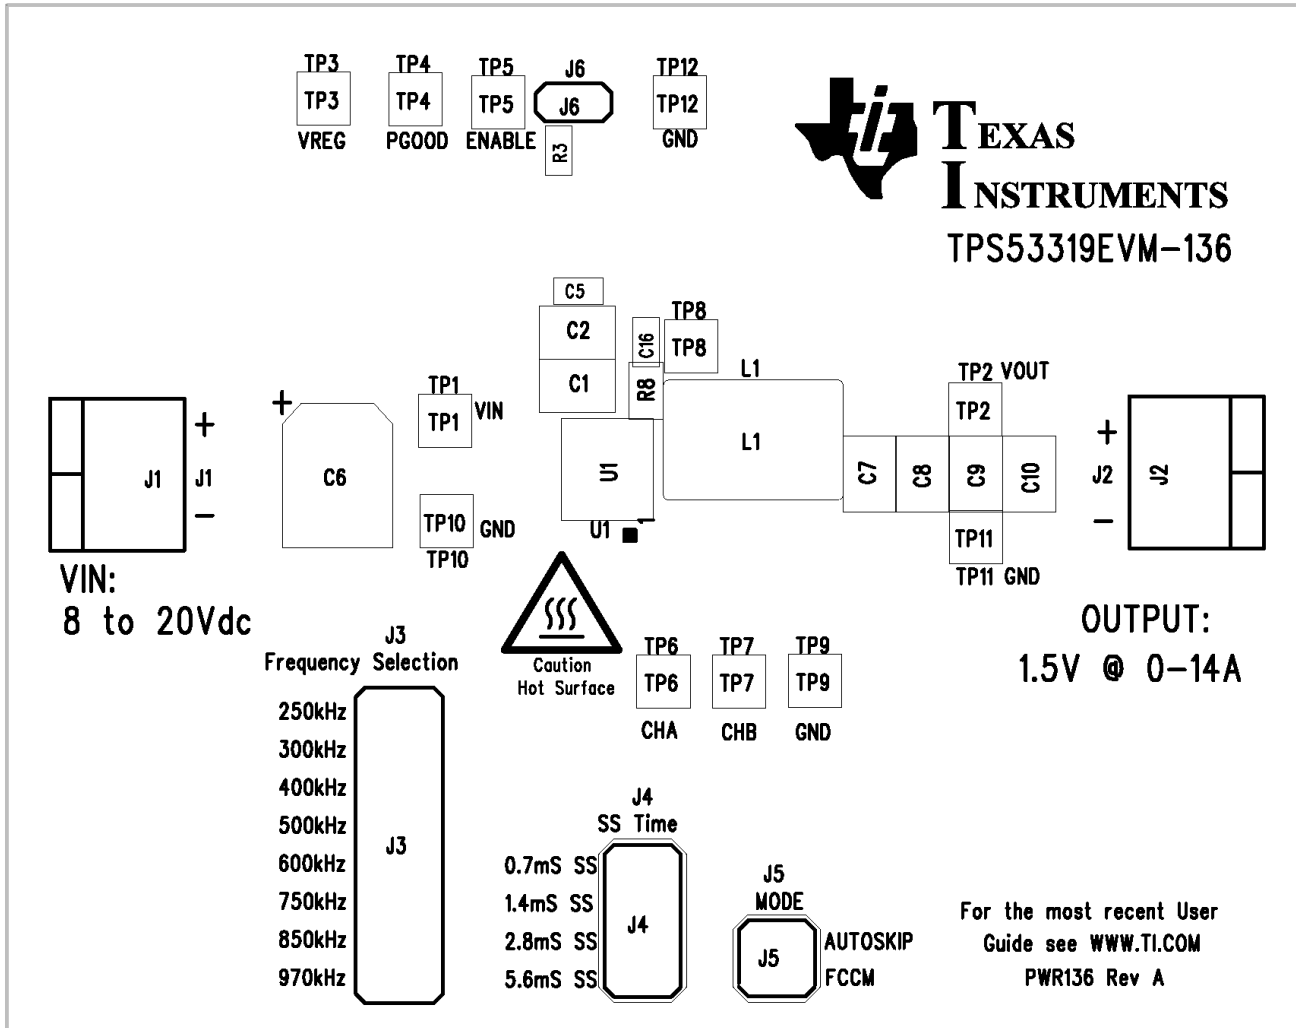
TP3
TP3
VREG

TP4
TP4
PGOOD

TP5
TP5
ENABLE

J6
J6
R3

TP12
TP12
GND

TEXAS INSTRUMENTS
TPS53319EVM-136

C5
C2
C1
C16
R8
TP8
TP8
L1
L1

TP2 VOUT
TP2

+
J1
J1
−

+
C6

TP1
TP1
VIN

TP10
TP10
GND
TP10

U1
U1
1

C7
C8
C9
C10

TP11
TP11 GND

+
J2
J2
−

VIN:
8 to 20Vdc

OUTPUT:
1.5V @ 0-14A

J3
Frequency Selection
250kHz
300kHz
400kHz
500kHz
600kHz
750kHz
850kHz
970kHz
J3

Caution
Hot Surface

TP6
TP6
CHA

TP7
TP7
CHB

TP9
TP9
GND

J4
SS Time
0.7mS SS
1.4mS SS
2.8mS SS
5.6mS SS
J4

J5
MODE
J5
AUTOSKIP
FCCM

For the most recent User Guide see WWW.TI.COM
PWR136 Rev A